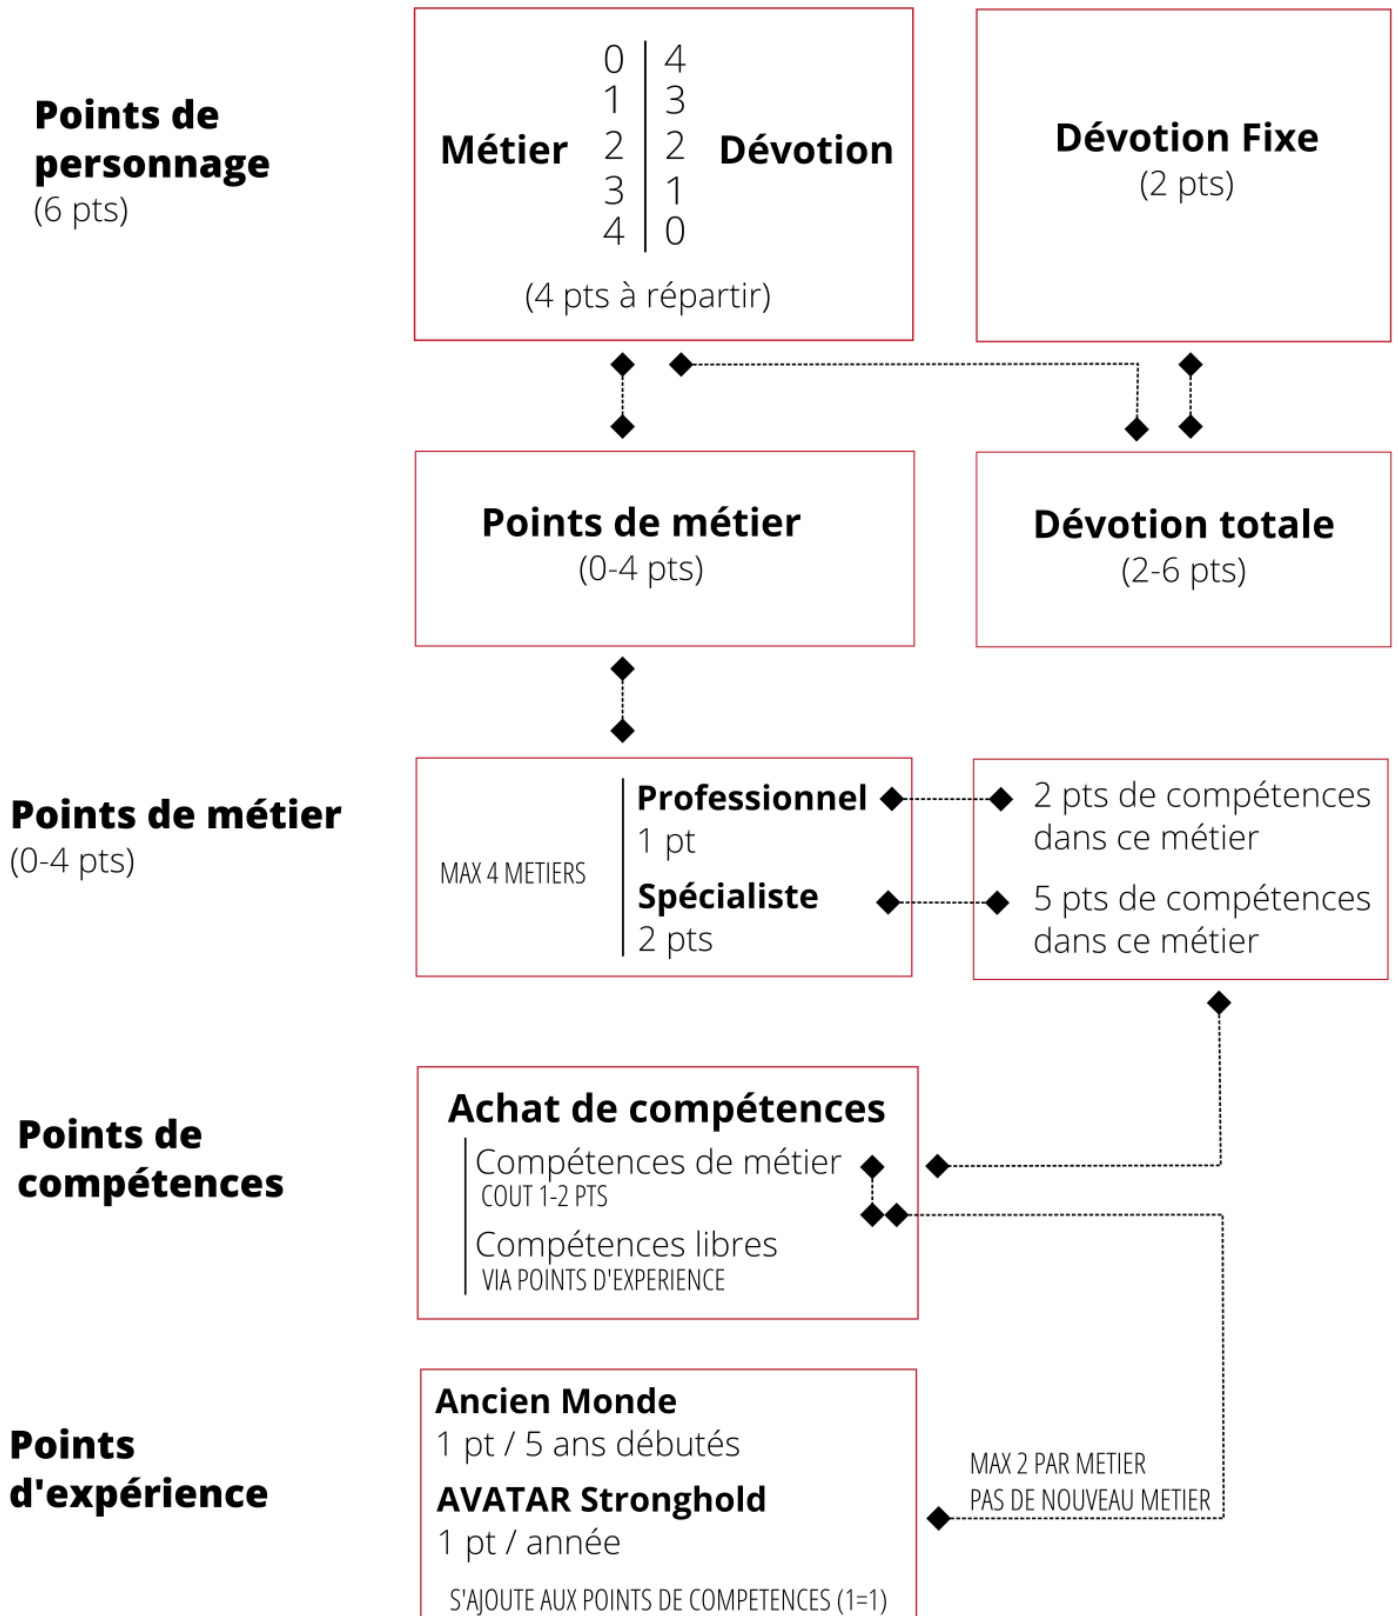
Points de personnage
(6 pts)

| Métier | 0 | 4 | Dévotion |
|---|---|---|---|
| | 1 | 3 | |
| | 2 | 2 | |
| | 3 | 1 | |
| | 4 | 0 | |

(4 pts à répartir)

Dévotion Fixe
(2 pts)

Points de métier
(0-4 pts)

Dévotion totale
(2-6 pts)

Points de métier
(0-4 pts)

MAX 4 METIERS

Professionnel
1 pt

Spécialiste
2 pts

2 pts de compétences dans ce métier

5 pts de compétences dans ce métier

Points de compétences

Achat de compétences
Compétences de métier
COUT 1-2 PTS
Compétences libres
VIA POINTS D'EXPERIENCE

Points d'expérience

Ancien Monde
1 pt / 5 ans débutés
AVATAR Stronghold
1 pt / année
S'AJOUTE AUX POINTS DE COMPETENCES (1=1)

MAX 2 PAR METIER
PAS DE NOUVEAU METIER